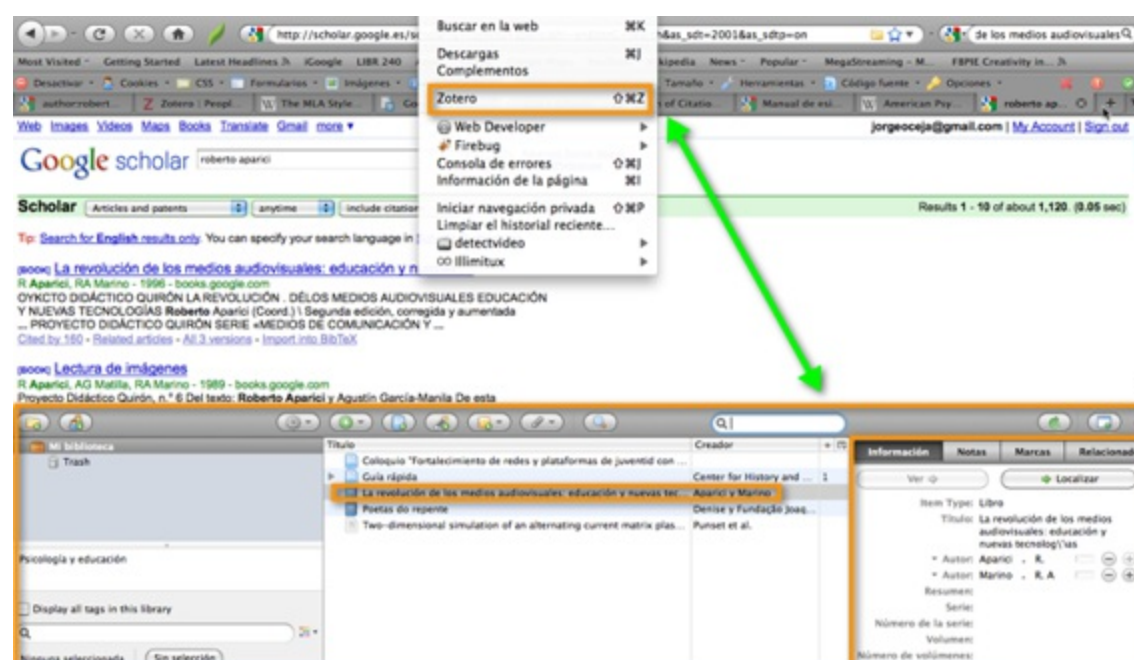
http://scholar.google.es/sc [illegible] &as_sdt=2001&as_sdtp=on

de los medios audiovisuales

Most Visited Getting Started Latest Headlines iGoogle LIBR 240 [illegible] kipedia News Popular MegaStreaming - M... FBPIE Creativity in...

Desactivar Cookies CSS Formularios Imágenes Tamaño Herramientas Código fuente Opciones

author:robert... Zotero | Peopl... The MLA Style... Go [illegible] of Citatio... Manual de est... American Psy... roberto ap...

Buscar en la web ⌘K
Descargas ⌘J
Complementos
Zotero ⇧⌘Z
Web Developer
Firebug
Consola de errores ⇧⌘J
Información de la página ⌘I
Iniciar navegación privada ⇧⌘P
Limpiar el historial reciente...
detectvideo
Illimitux

Web Images Videos Maps Books Translate Gmail more ▾

jorgeoceja@gmail.com | My Account | Sign out

Google scholar roberto aparici

Scholar Articles and patents anytime include citation

Results 1 - 10 of about 1,120. (0.05 sec)

Tip: Search for English results only You can specify your search language in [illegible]

[BOOK] La revolución de los medios audiovisuales: educación y n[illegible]
R Aparici, RA Marino - 1996 - books.google.com
OYKCTO DIDÁCTICO QUIRÓN LA REVOLUCIÓN . DÉLOS MEDIOS AUDIOVISUALES EDUCACIÓN Y NUEVAS TECNOLOGÍAS Roberto Aparici (Coord.) \ Segunda edición, corregida y aumentada ... PROYECTO DIDÁCTICO QUIRÓN SERIE «MEDIOS DE COMUNICACIÓN Y ...
Cited by 160 - Related articles - All 3 versions - Import into BibTeX

[BOOK] Lectura de imágenes
R Aparici, AG Matilla, RA Marino - 1989 - books.google.com
Proyecto Didáctico Quirón, n.° 6 Del texto: Roberto Aparici y Agustín García-Manila De esta

Mi biblioteca
Trash

Psicología y educación

Display all tags in this library

Ninguna seleccionada Sin selección

| Título | Creador | |
|---|---|---|
| Coloquio "Fortalecimiento de redes y plataformas de juventud con ... | | |
| Guía rápida | Center for History and ... | 1 |
| La revolución de los medios audiovisuales: educación y nuevas tec... | Aparici y Marino | |
| Poetas do repente | Denise y Fundação Joaq... | |
| Two-dimensional simulation of an alternating current matrix plas... | Punset et al. | |

Información Notas Marcas Relacionad

Ver Localizar

Item Type: Libro
Título: La revolución de los medios audiovisuales: educación y nuevas tecnolog\'\ias
Autor: Aparici , R.
Autor: Marino , R. A
Resumen:
Serie:
Número de la serie:
Volumen:
Número de volúmenes: